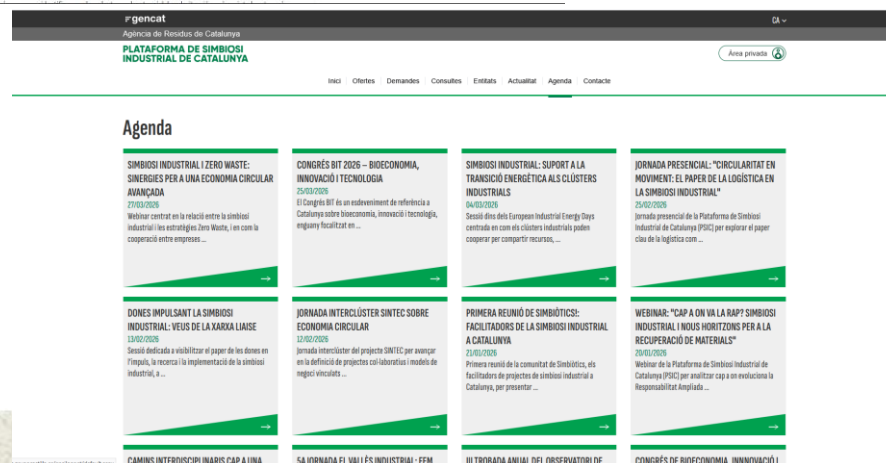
gencat

CA

Agència de Residus de Catalunya

PLATAFORMA DE SIMBIOSI INDUSTRIAL DE CATALUNYA

Àrea privada

Inici | Ofertes | Demandes | Consultes | Entitats | Actualitat | Agenda | Contacte

Agenda

SIMBIOSI INDUSTRIAL I ZERO WASTE: SINERGIES PER A UNA ECONOMIA CIRCULAR AVANÇADA
27/03/2026
Webinar centrat en la relació entre la simbiosi industrial i les estratègies Zero Waste, i en com la cooperació entre empreses ...

CONGRÉS BIT 2026 – BIOECONOMIA, INNOVACIÓ I TECNOLOGIA
25/03/2026
El Congrés BIT és un esdeveniment de referència a Catalunya sobre bioeconomia, innovació i tecnologia, enguany focalitzat en ...

SIMBIOSI INDUSTRIAL: SUPORT A LA TRANSICIÓ ENERGÈTICA ALS CLÚSTERS INDUSTRIALS
04/03/2026
Sessió dins dels European Industrial Energy Days centrada en com els clústers industrials poden cooperar per compartir recursos, ...

JORNADA PRESENCIAL: "CIRCULARITAT EN MOVIMENT: EL PAPER DE LA LOGÍSTICA EN LA SIMBIOSI INDUSTRIAL"
25/02/2026
Jornada presencial de la Plataforma de Simbiosi Industrial de Catalunya (PSIC) per explorar el paper clau de la logística com ...

DONES IMPULSANT LA SIMBIOSI INDUSTRIAL: VEUS DE LA XARXA LIAISE
13/02/2026
Sessió dedicada a visibilitzar el paper de les dones en l'impuls, la recerca i la implementació de la simbiosi industrial, a ...

JORNADA INTERCLÚSTER SINTEC SOBRE ECONOMIA CIRCULAR
12/02/2026
Jornada interclúster del projecte SINTEC per avançar en la definició de projectes col·laboratius i models de negoci vinculats ...

PRIMERA REUNIÓ DE SIMBIÒTICS: FACILITADORS DE LA SIMBIOSI INDUSTRIAL A CATALUNYA
21/01/2026
Primera reunió de la comunitat de Simbiòtics, els facilitadors de projectes de simbiosi industrial a Catalunya, per presentar ...

WEBINAR: "CAP A ON VA LA RAP? SIMBIOSI INDUSTRIAL I NOUS HORITZONS PER A LA RECUPERACIÓ DE MATERIALS"
20/01/2026
Webinar de la Plataforma de Simbiosi Industrial de Catalunya (PSIC) per analitzar cap a on evoluciona la Responsabilitat Ampliada ...

CAMINS INTERDISCIPLINARIS CAP A UNA

5A JORNADA EL VALLÈS INDUSTRIAL - FEM

III TROBADA ANUAL DEL OBSERVATORI DE

CONGRÉS DE BIOECONOMIA, INNOVACIÓ I